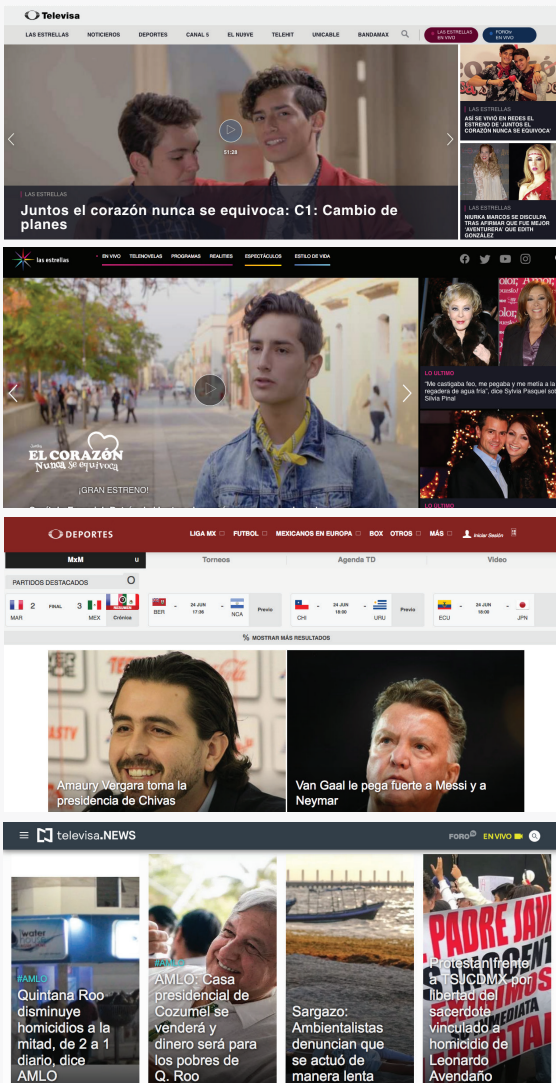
Televisa

LAS ESTRELLAS NOTICIEROS DEPORTES CANAL 5 EL NUEVE TELEHIT UNICABLE BANDAMAX

LAS ESTRELLAS EN VIVO FOROtv EN VIVO

51:26

LAS ESTRELLAS
Juntos el corazón nunca se equivoca: C1: Cambio de planes

LAS ESTRELLAS
ASÍ SE VIVIÓ EN REDES EL ESTRENO DE 'JUNTOS EL CORAZÓN NUNCA SE EQUIVOCA'

LAS ESTRELLAS
NIURKA MARCOS SE DISCULPA TRAS AFIRMAR QUE FUE MEJOR 'AVENTURERA' QUE EDITH GONZÁLEZ

las estrellas

EN VIVO TELENOVELAS PROGRAMAS REALITIES ESPECTÁCULOS ESTILO DE VIDA

EL CORAZÓN Nunca se equivoca

¡GRAN ESTRENO!

LO ÚLTIMO
"Me castigaba feo, me pegaba y me metía a la regadera de agua fría", dice Sylvia Pasquel sobre Silvia Pinal

LO ÚLTIMO

DEPORTES

LIGA MX FUTBOL MEXICANOS EN EUROPA BOX OTROS MÁS Iniciar Sesión

MxM Torneos Agenda TD Video

PARTIDOS DESTACADOS

MAR 2 FINAL 3 MEX Resumen Crónica

BER - 24 JUN 17:30 - NCA Previo

CHI - 24 JUN 19:00 - URU Previo

ECU - 24 JUN 19:00 - JPN

MOSTRAR MÁS RESULTADOS

Amaury Vergara toma la presidencia de Chivas

Van Gaal le pega fuerte a Messi y a Neymar

televisa.NEWS

FORO EN VIVO

#AMLO
Quintana Roo disminuye homicidios a la mitad, de 2 a 1 diario, dice AMLO

#AMLO
AMLO: Casa presidencial de Cozumel se venderá y dinero será para los pobres de Q. Roo

Sargazo: Ambientalistas denuncian que se actuó de manera lenta

Protestan frente a TSJCDMX por libertad del sacerdote vinculado a homicidio de Leonardo Avendaño